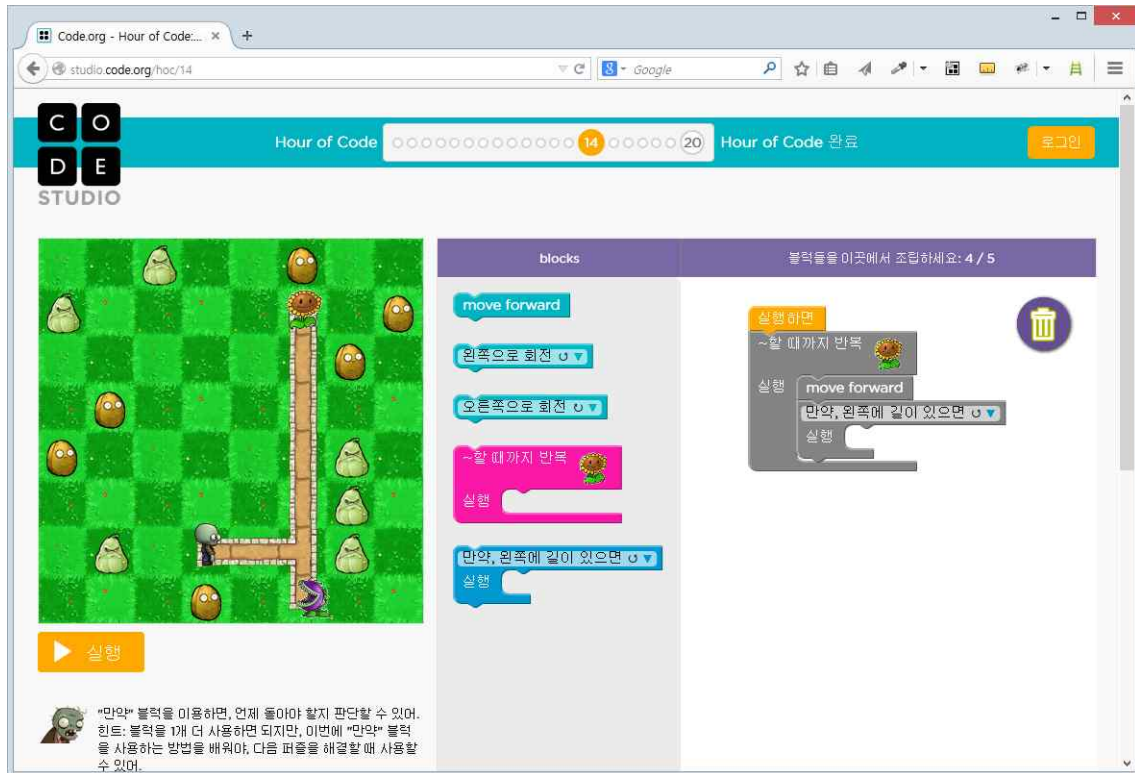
Code.org - Hour of Code:... ×
studio.code.org/hoc/14
Google

C O
D E
STUDIO

Hour of Code 14 20 Hour of Code 완료
로그인

blocks
블럭들을 이곳에서 조립하세요: 4 / 5

move forward
왼쪽으로 회전 ↺
오른쪽으로 회전 ↻
~할 때까지 반복
실행
만약, 왼쪽에 길이 있으면 ↺
실행

실행하면
~할 때까지 반복
실행
move forward
만약, 왼쪽에 길이 있으면 ↺
실행

실행

"만약" 블럭을 이용하면, 언제 돌아야 할지 판단할 수 있어. 힌트: 블럭을 1개 더 사용하면 되지만, 이번에 "만약" 블럭을 사용하는 방법을 배워야, 다음 퍼즐을 해결할 때 사용할 수 있어.